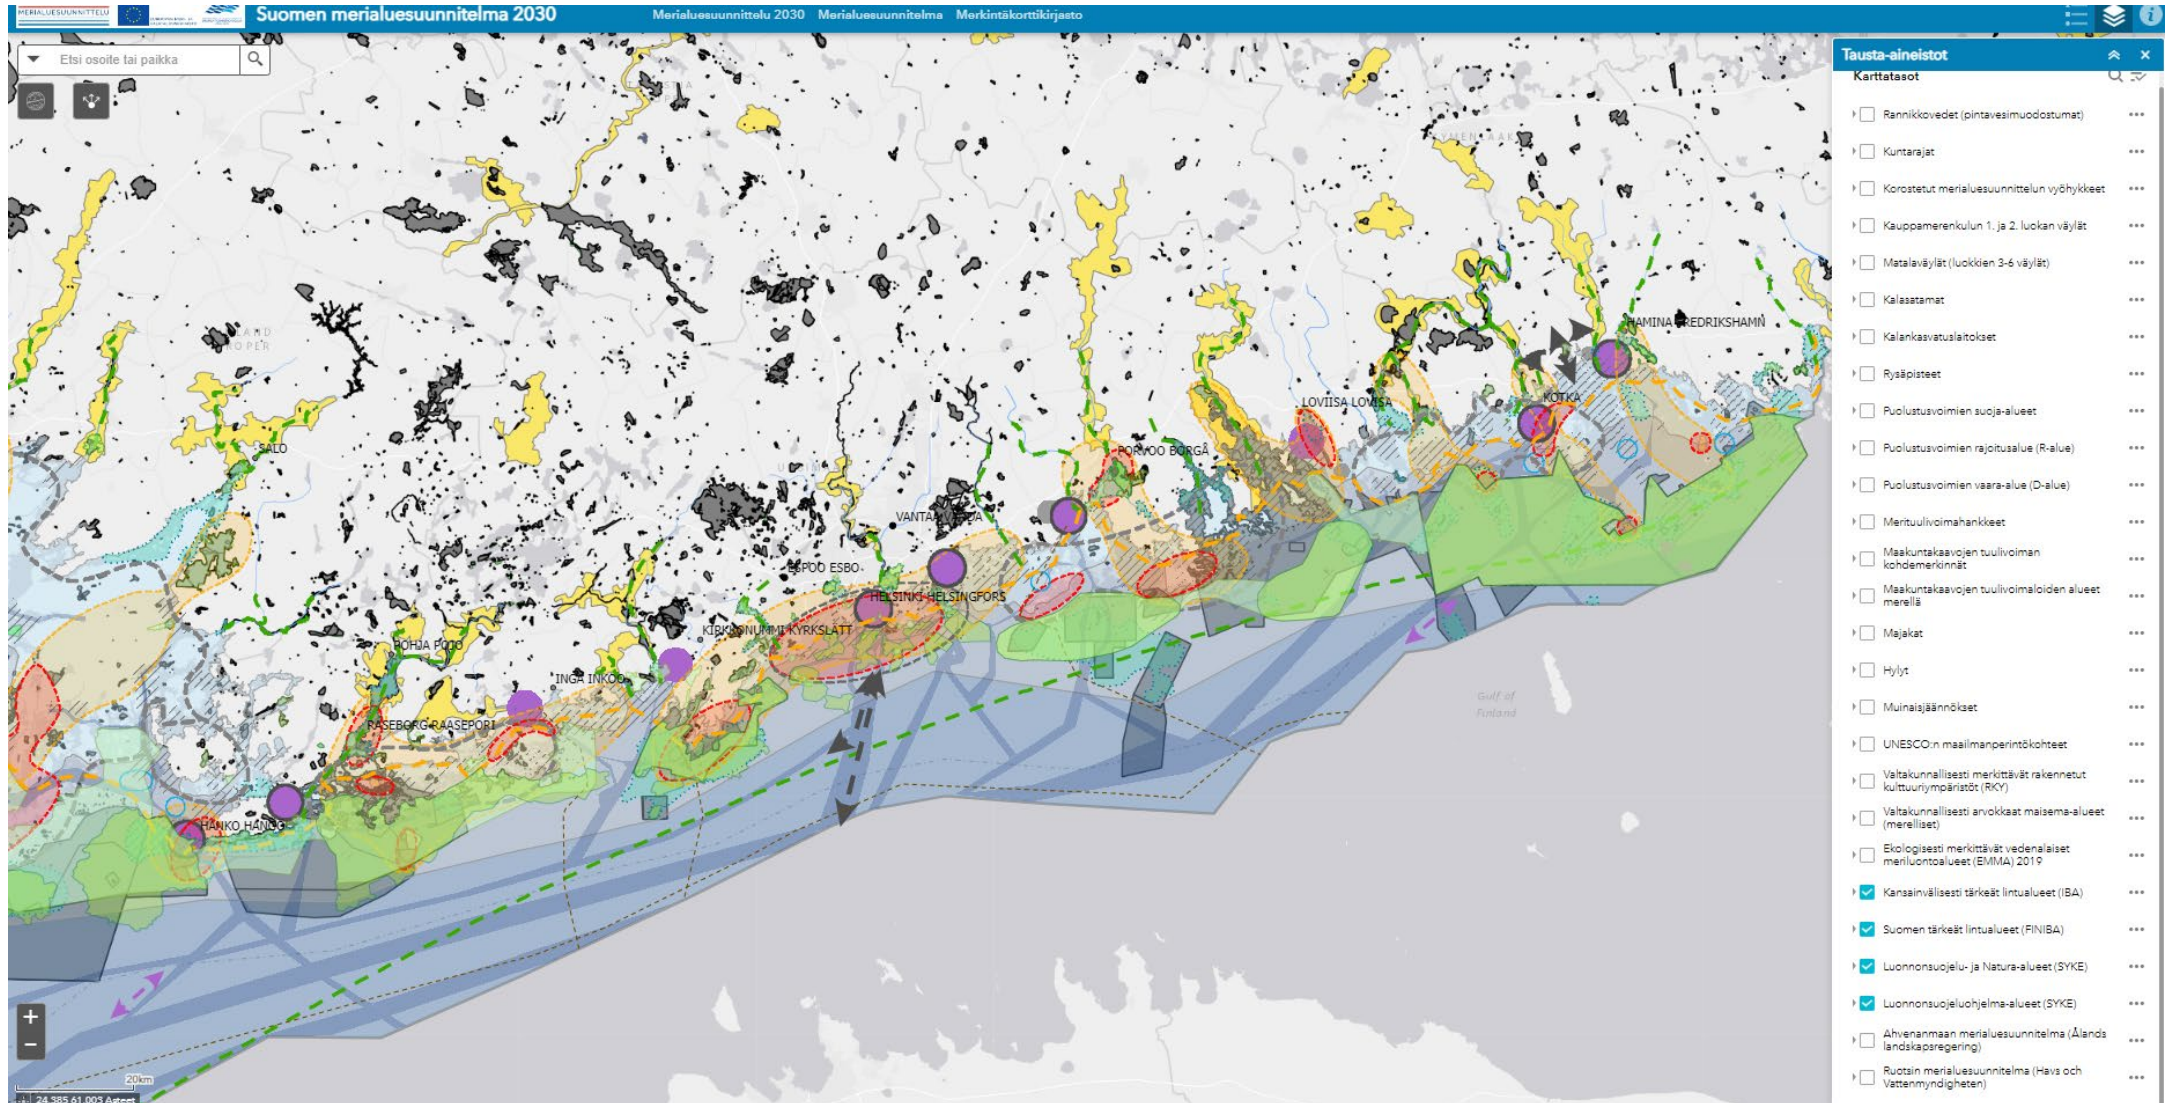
MERIALUESUUNNITTELU

Suomen merialuesuunnitelma 2030

Merialuesuunnittelu 2030 Merialuesuunnitelma Merkintäkorttikirjasto

Etsi osoite tai paikka

SALO

POHJA POJO

RASEBORG RAASEPORI

HANKO HANGÖ

INGA INKOO

KIRKKONUMMI KYRKSLÄTT

ESPOO ESBO

HELSINKI HELSINGFORS

VANTAA VANDA

PORVOO BORGÅ

LOVIISA LOVISA

KOTKA

HAMINA FREDRIKSHAMN

Gulf of Finland

20km

24.385 61.003 Asteet

+
−

Tausta-aineistot

Karttatasot

Rannikkovedet (pintavesimuodostumat)

Kuntarajat

Korostetut merialuesuunnittelun vyöhykkeet

Kauppamerenkulun 1. ja 2. luokan väylät

Matalaväylät (luokkien 3-6 väylät)

Kalasatamat

Kalankasvatuslaitokset

Rysäpisteet

Puolustusvoimien suoja-alueet

Puolustusvoimien rajoitusalue (R-alue)

Puolustusvoimien vaara-alue (D-alue)

Merituulivoimahankkeet

Maakuntakaavojen tuulivoiman kohdemerkinnät

Maakuntakaavojen tuulivoimaloiden alueet merellä

Majakat

Hylyt

Muinaisjäännökset

UNESCO:n maailmanperintökohteet

Valtakunnallisesti merkittävät rakennetut kulttuuriympäristöt (RKY)

Valtakunnallisesti arvokkaat maisema-alueet (merelliset)

Ekologisesti merkittävät vedenalaiset meriluontoalueet (EMMA) 2019

Kansainvälisesti tärkeät lintualueet (IBA)

Suomen tärkeät lintualueet (FINIBA)

Luonnonsuojelu- ja Natura-alueet (SYKE)

Luonnonsuojeluohjelma-alueet (SYKE)

Ahvenanmaan merialuesuunnitelma (Ålands landskapsregering)

Ruotsin merialuesuunnitelma (Havs och Vattenmyndigheten)